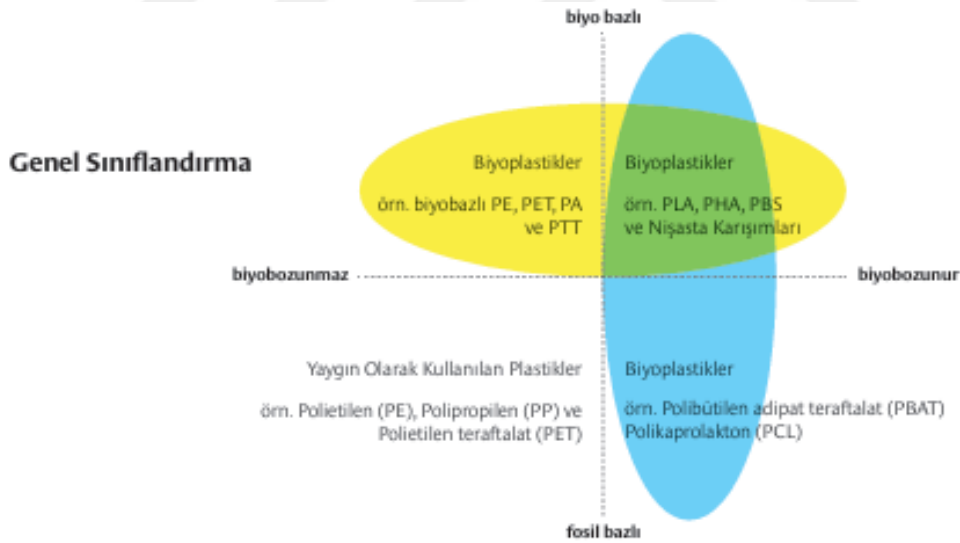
biyo bazlı

Genel Sınıflandırma

Biyoplastikler

örn. biyobazlı PE, PET, PA ve PTT

Biyoplastikler

örn. PLA, PHA, PBS ve Nişasta Karışımları

biyobozunmaz

biyobozunur

Yaygın Olarak Kullanılan Plastikler

örn. Polietilen (PE), Polipropilen (PP) ve Polietilen teraftalat (PET)

Biyoplastikler

örn. Polibütilen adipat teraftalat (PBAT) Polikaprolakton (PCL)

fosil bazlı